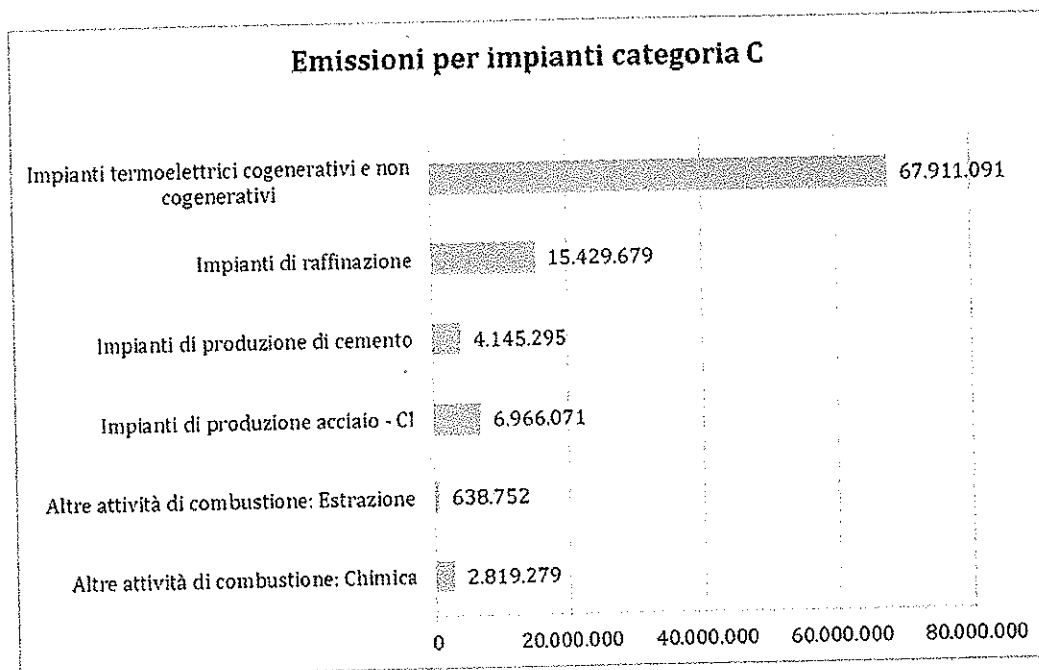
Emissioni per impianti categoria C

Impianti termoelettrici cogenerativi e non cogenerativi 67.911.091

Impianti di raffinazione 15.429.679

Impianti di produzione di cemento 4.145.295

Impianti di produzione acciaio - CI 6.966.071

Altre attività di combustione: Estrazione 638.752

Altre attività di combustione: Chimica 2.819.279

0 20.000.000 40.000.000 60.000.000 80.000.000